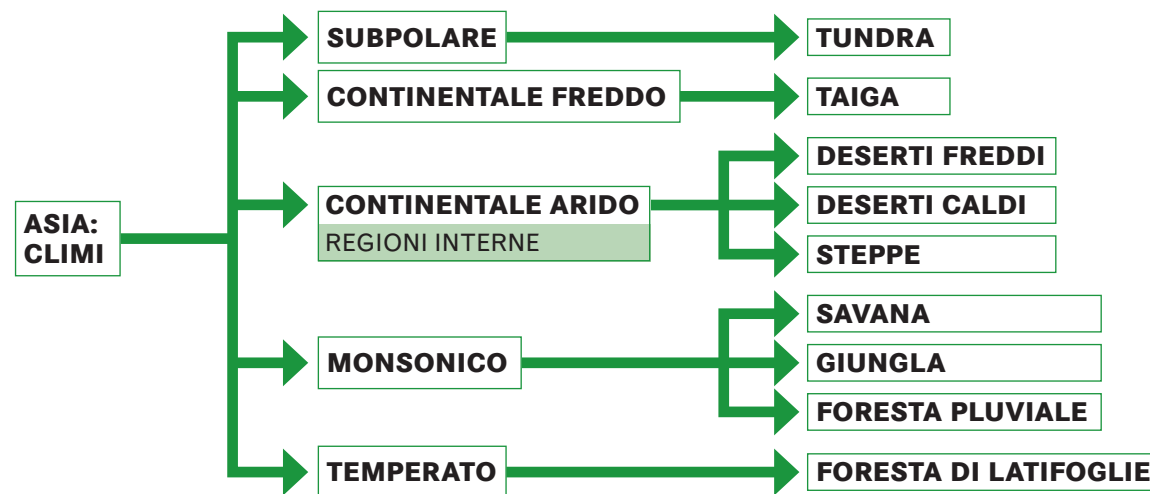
ASIA: CLIMI

SUBPOLARE

TUNDRA

CONTINENTALE FREDDO

TAIGA

CONTINENTALE ARIDO
REGIONI INTERNE

DESERTI FREDDI

DESERTI CALDI

STEPPE

MONSONICO

SAVANA

GIUNGLA

FORESTA PLUVIALE

TEMPERATO

FORESTA DI LATIFOGLIE